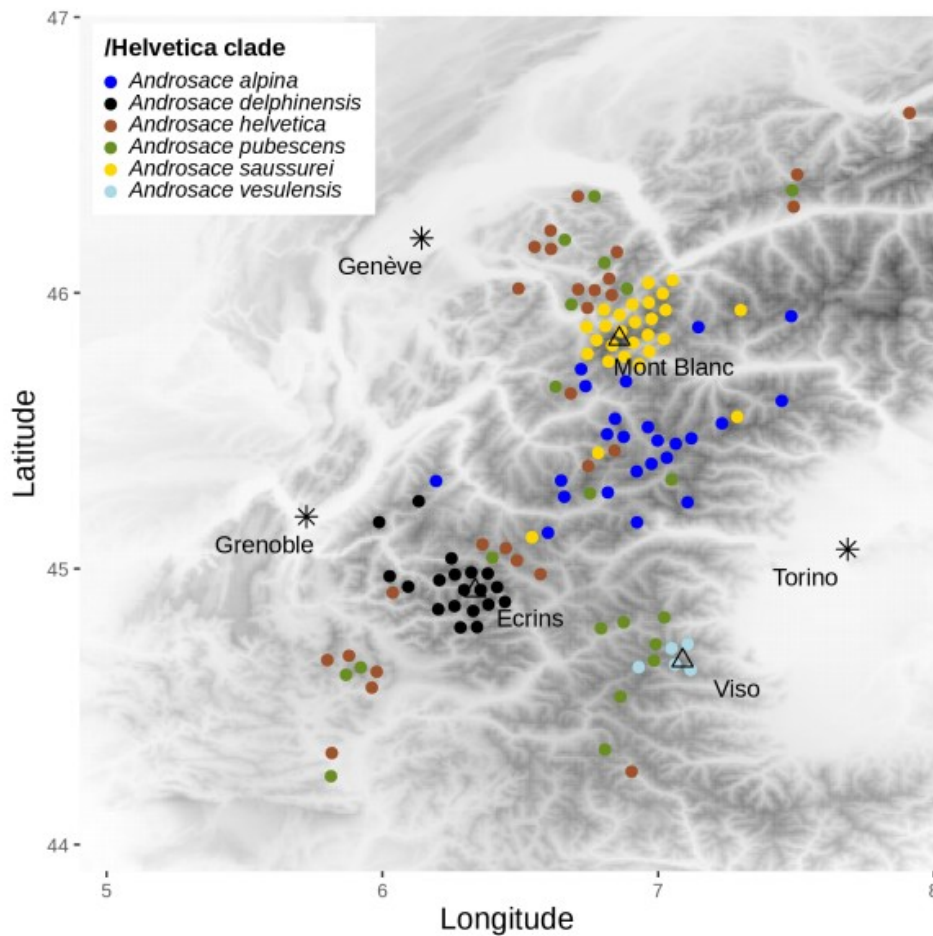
/Helvetica clade
Androsace alpina
Androsace delphinensis
Androsace helvetica
Androsace pubescens
Androsace saussurei
Androsace vesulensis

47
46
45
44
Latitude

Genève
Mont Blanc
Grenoble
Torino
Ecrins
Viso

5
6
7
8
Longitude